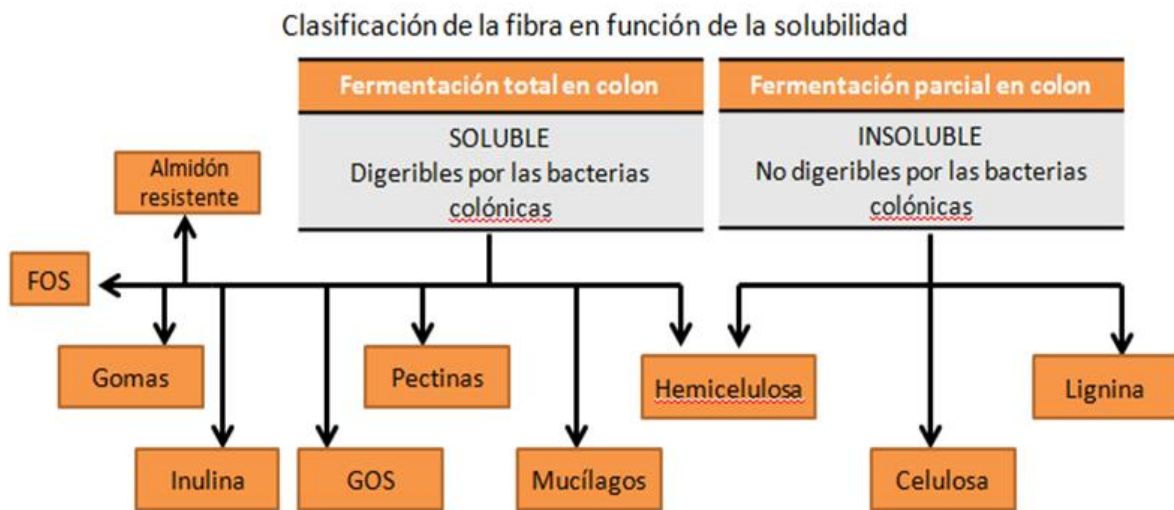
Clasificación de la fibra en función de la solubilidad

Fermentación total en colon

SOLUBLE
Digeribles por las bacterias colónicas

Fermentación parcial en colon

INSOLUBLE
No digeribles por las bacterias colónicas

Almidón resistente

FOS

Gomas

Inulina

GOS

Pectinas

Mucílagos

Hemicelulosa

Celulosa

Lignina